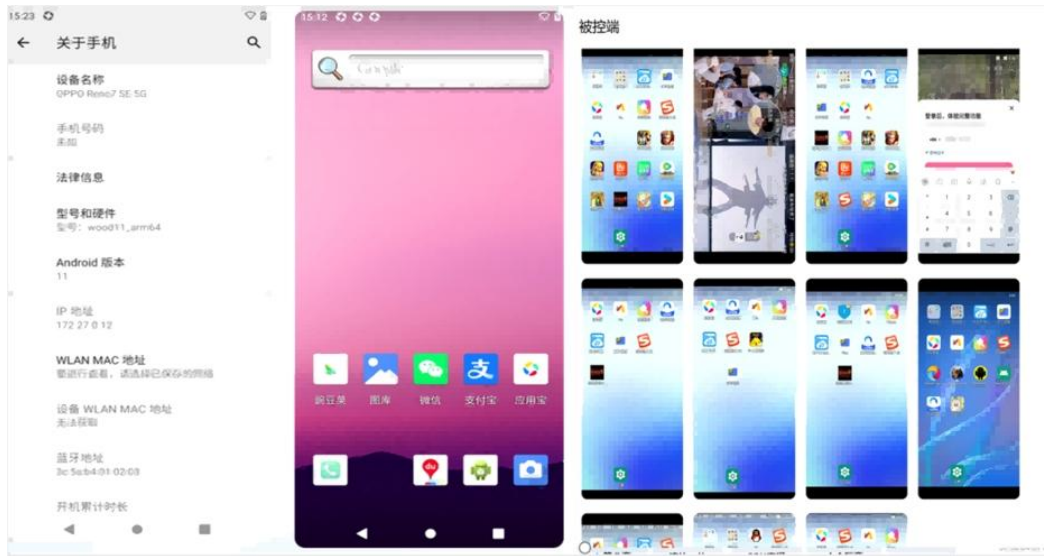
15:23

关于手机

设备名称
OPPO Reno7 SE 5G

手机号码
未知

法律信息

型号和硬件
型号：wood11_arm64

Android 版本
11

IP 地址
172.27.0.12

WLAN MAC 地址
要进行查看，请选择已保存的网络

设备 WLAN MAC 地址
无法获取

蓝牙地址
3c:5a:b4:01:02:03

开机累计时长

15:12

Google

豌豆荚 图库 微信 支付宝 应用宝

被控端